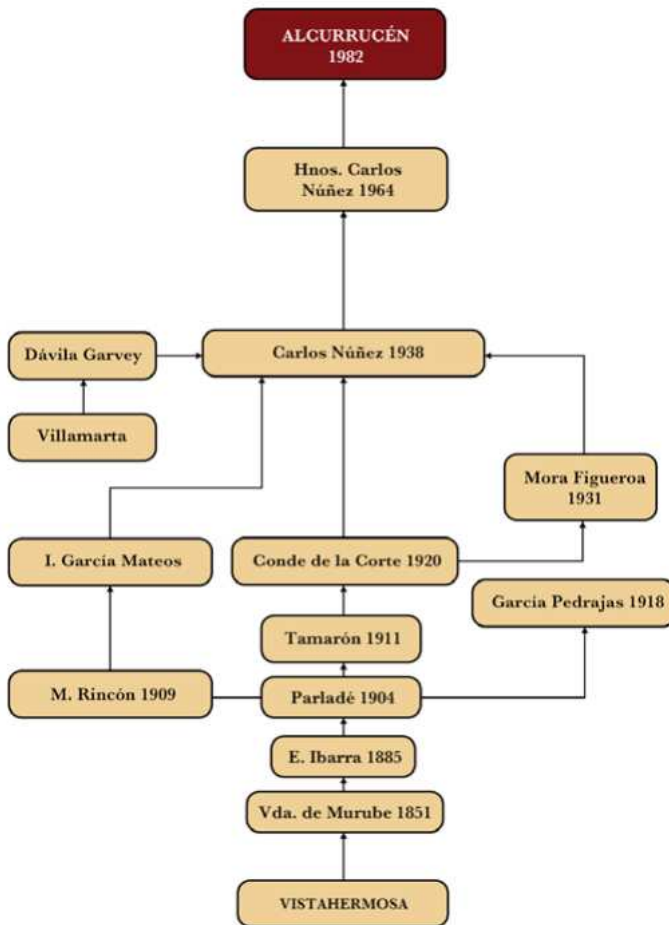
ALCURRUCÉN
1982

Hnos. Carlos Núñez 1964

Dávila Garvey

Carlos Núñez 1938

Villamarta

Mora Figueroa 1931

I. García Mateos

Conde de la Corte 1920

García Pedrajas 1918

Tamarón 1911

M. Rincón 1909

Parladé 1904

E. Ibarra 1885

Vda. de Murube 1851

VISTAHERMOSA